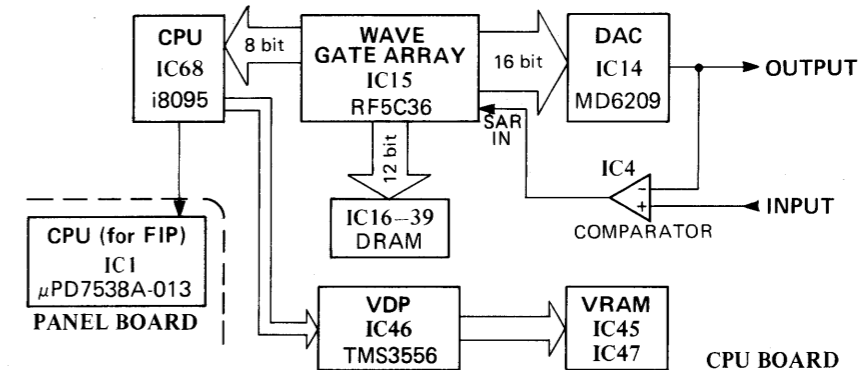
CPU
IC68
i8095

8 bit

WAVE
GATE ARRAY
IC15
RF5C36

16 bit

DAC
IC14
MD6209

OUTPUT

SAR
IN

12 bit

IC4

-
+

INPUT

COMPARATOR

IC16–39
DRAM

CPU (for FIP)
IC1
$\mu$PD7538A-013

PANEL BOARD

VDP
IC46
TMS3556

VRAM
IC45
IC47

CPU BOARD